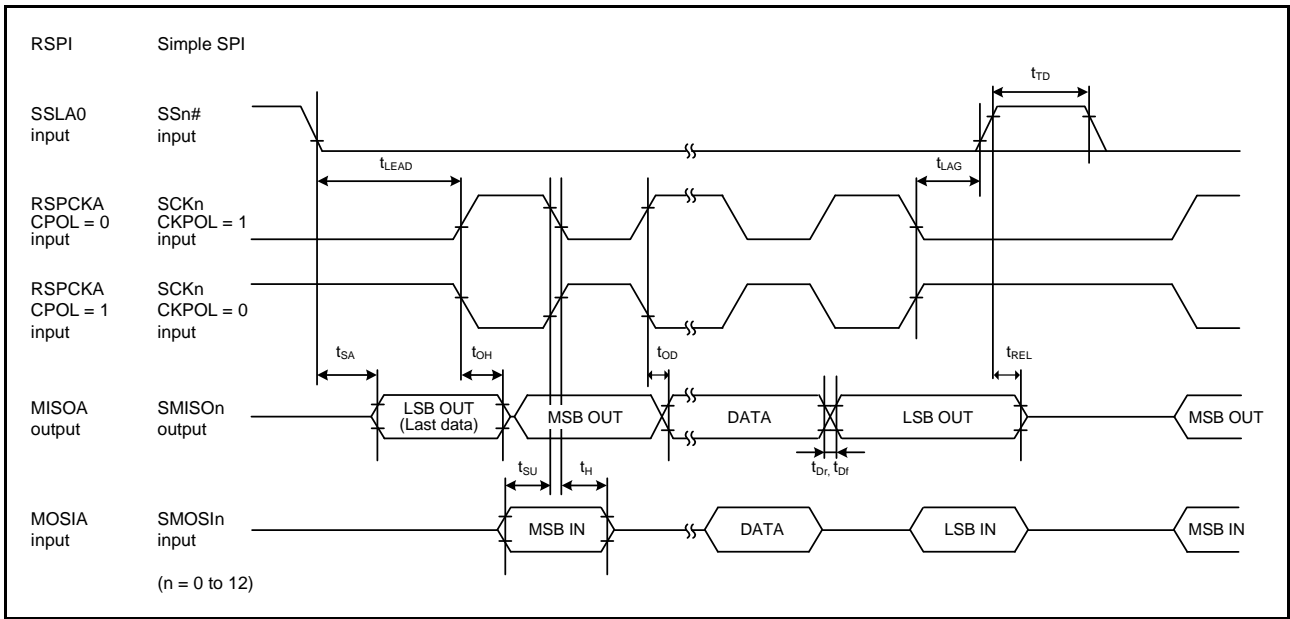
RSPI

Simple SPI

$t_{TD}$

SSLA0 input

SSn# input

$t_{LEAD}$

$t_{LAG}$

RSPCKA CPOL = 0 input

SCKn CKPOL = 1 input

RSPCKA CPOL = 1 input

SCKn CKPOL = 0 input

$t_{SA}$

$t_{OH}$

$t_{OD}$

$t_{REL}$

MISOA output

SMISOn output

LSB OUT (Last data)

MSB OUT

DATA

LSB OUT

MSB OUT

$t_{SU}$

$t_{H}$

$t_{Dr}$, $t_{Df}$

MOSIA input

SMOSIn input

MSB IN

DATA

LSB IN

MSB IN

(n = 0 to 12)